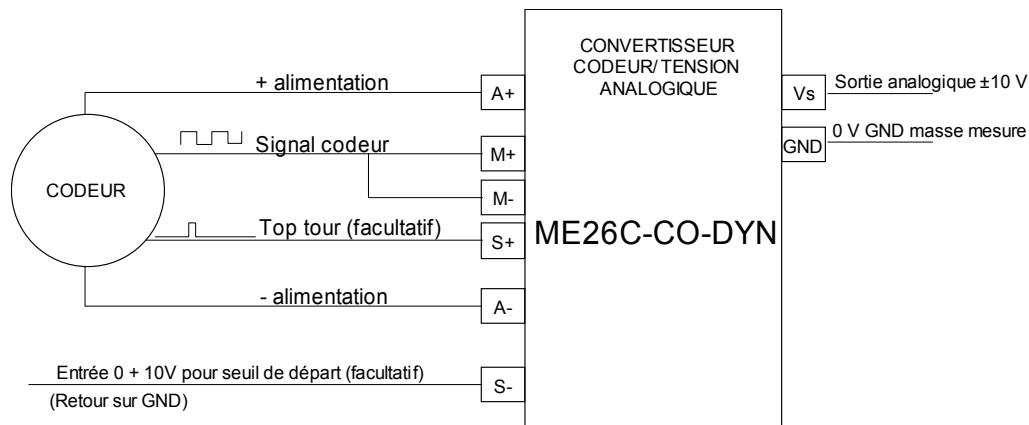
CONVERTISSEUR CODEUR/ TENSION ANALOGIQUE

+ alimentation

A+

Vs

Sortie analogique ±10 V

Signal codeur

GND

0 V GND masse mesure

M+

CODEUR

M-

Top tour (facultatif)

S+

ME26C-CO-DYN

- alimentation

A-

Entrée 0 + 10V pour seuil de départ (facultatif)

(Retour sur GND)

S-